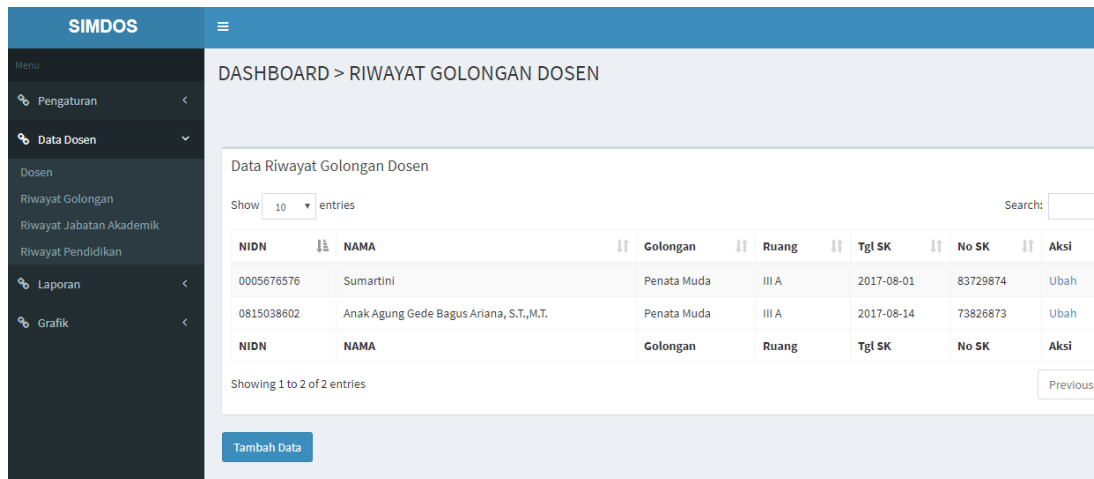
SIMDOS

≡

Menu

Pengaturan

Data Dosen

Dosen

Riwayat Golongan

Riwayat Jabatan Akademik

Riwayat Pendidikan

Laporan

Grafik

DASHBOARD > RIWAYAT GOLONGAN DOSEN

Data Riwayat Golongan Dosen

Show 10 entries

Search:

| NIDN | NAMA | Golongan | Ruang | Tgl SK | No SK | Aksi |
|---|---|---|---|---|---|---|
| 0005676576 | Sumartini | Penata Muda | III A | 2017-08-01 | 83729874 | Ubah |
| 0815038602 | Anak Agung Gede Bagus Ariana, S.T.,M.T. | Penata Muda | III A | 2017-08-14 | 73826873 | Ubah |
| NIDN | NAMA | Golongan | Ruang | Tgl SK | No SK | Aksi |

Showing 1 to 2 of 2 entries

Previous

Tambah Data